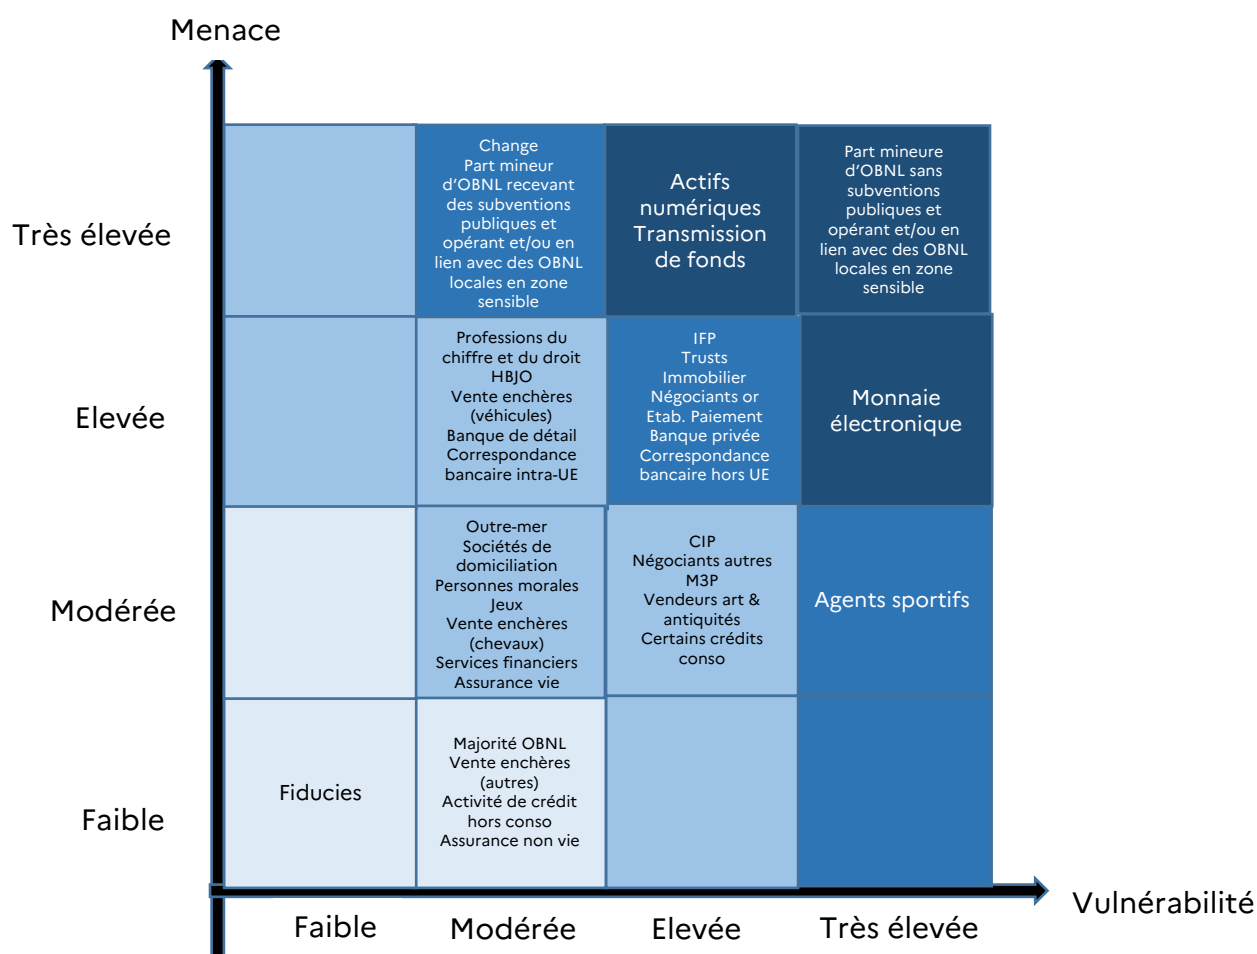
Menace

Très élevée

Elevée

Modérée

Faible

| | | | |
|---|---|---|---|
| | Change Part mineur d'OBNL recevant des subventions publiques et opérant et/ou en lien avec des OBNL locales en zone sensible | Actifs numériques Transmission de fonds | Part mineure d'OBNL sans subventions publiques et opérant et/ou en lien avec des OBNL locales en zone sensible |
| | Professions du chiffre et du droit HBJO Vente enchères (véhicules) Banque de détail Correspondance bancaire intra-UE | IFP Trusts Immobilier Négociants or Etab. Paiement Banque privée Correspondance bancaire hors UE | Monnaie électronique |
| | Outre-mer Sociétés de domiciliation Personnes morales Jeux Vente enchères (chevaux) Services financiers Assurance vie | CIP Négociants autres M3P Vendeurs art & antiquités Certains crédits conso | Agents sportifs |
| Fiducies | Majorité OBNL Vente enchères (autres) Activité de crédit hors conso Assurance non vie | | |

Vulnérabilité

Faible

Modérée

Elevée

Très élevée